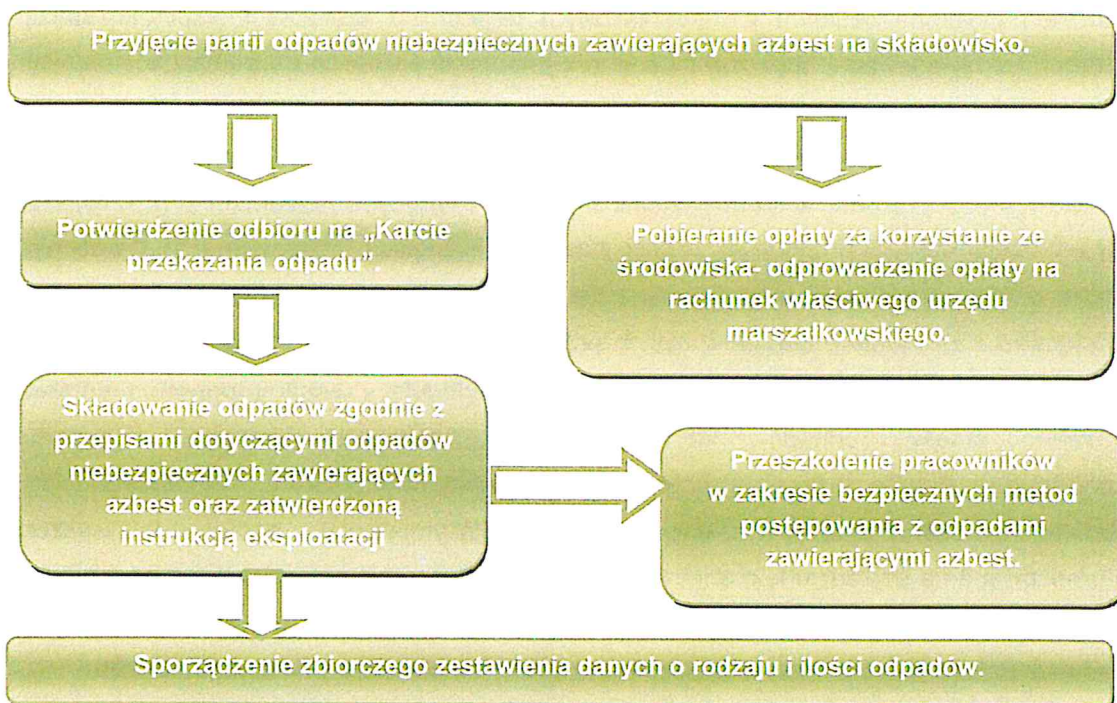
Przyjęcie partii odpadów niebezpiecznych zawierających azbest na składowisko.

Potwierdzenie odbioru na „Karcie przekazania odpadu".

Pobieranie opłaty za korzystanie ze środowiska- odprowadzenie opłaty na rachunek właściwego urzędu marszałkowskiego.

Składowanie odpadów zgodnie z przepisami dotyczącymi odpadów niebezpiecznych zawierających azbest oraz zatwierdzoną instrukcją eksploatacji

Przeszkolenie pracowników w zakresie bezpiecznych metod postępowania z odpadami zawierającymi azbest.

Sporządzenie zbiorczego zestawienia danych o rodzaju i ilości odpadów.